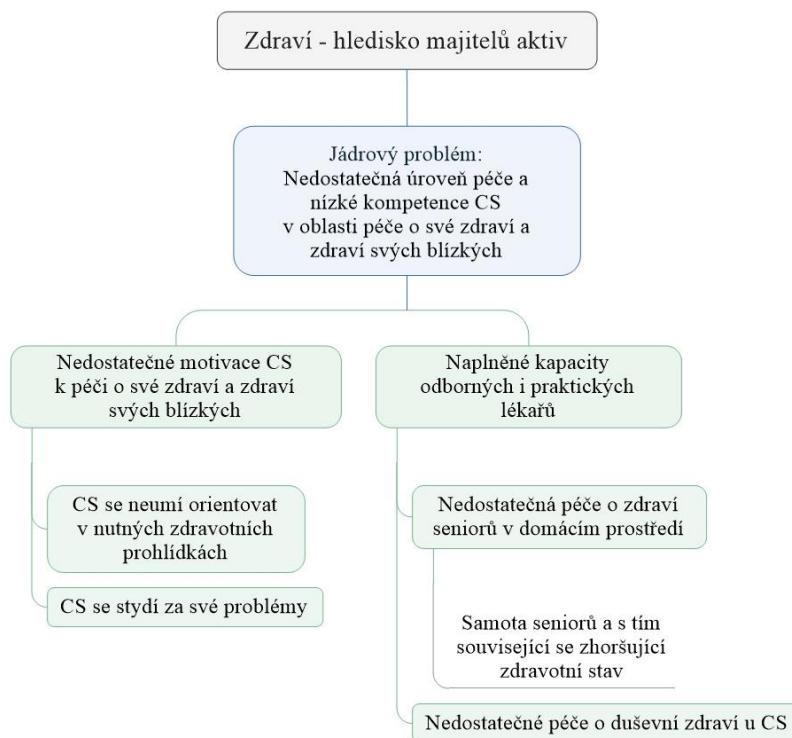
Zdraví - hledisko majitelů aktiv

Jádrový problém:
Nedostatečná úroveň péče a nízké kompetence CS v oblasti péče o své zdraví a zdraví svých blízkých

Nedostatečné motivace CS k péči o své zdraví a zdraví svých blízkých

CS se neumí orientovat v nutných zdravotních prohlídkách

CS se stydí za své problémy

Naplněné kapacity odborných i praktických lékařů

Nedostatečná péče o zdraví seniorů v domácím prostředí

Samota seniorů a s tím související se zhoršující zdravotní stav

Nedostatečné péče o duševní zdraví u CS